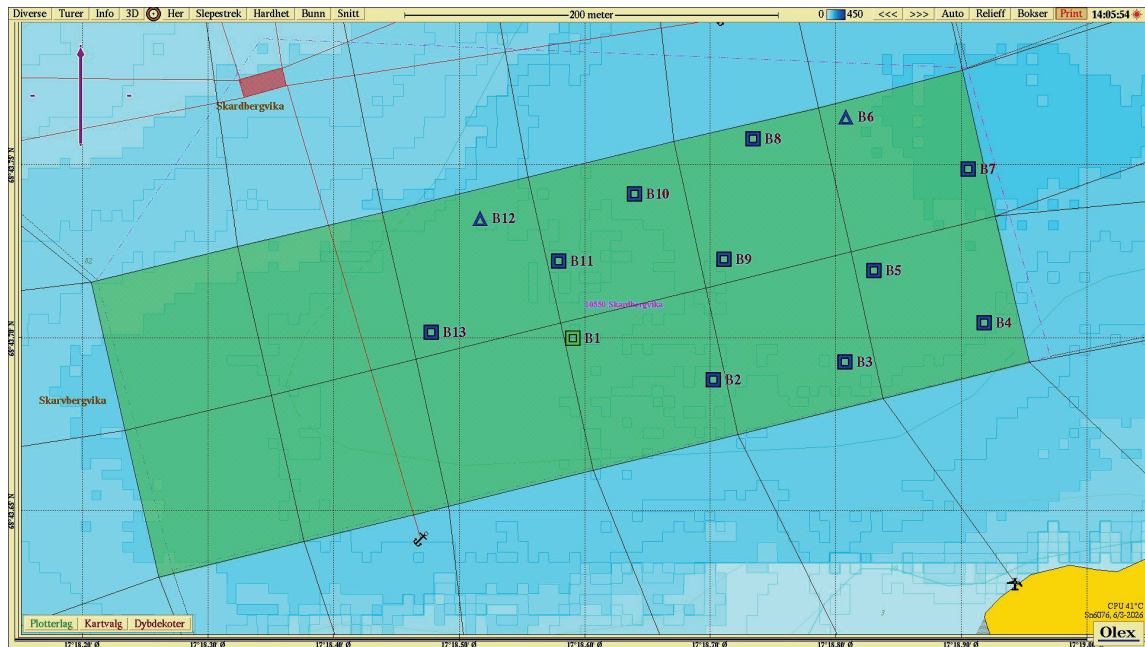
Diverse Turer Info 3D Her Slepestrek Hardhet Bunn Snitt
200 meter
0 450 <<< >>> Auto Relieff Bokser Print 14:05:54

Skardbergvika

B6
B8
B7
B10
B12
B11
B9
B5
20880 Skardbergvika
B4
B13
B1
B3
B2

Skarvbergvika

68°42.79 N
68°42.71 N
68°42.63 N

82

CPU 41°C
Sn6076, 6/5-2026
Olex

Plotterlag Kartvalg Dybdekoter

17°18.20 Ø
17°18.30 Ø
17°18.40 Ø
17°18.50 Ø
17°18.60 Ø
17°18.70 Ø
17°18.80 Ø
17°18.90 Ø
17°19.00